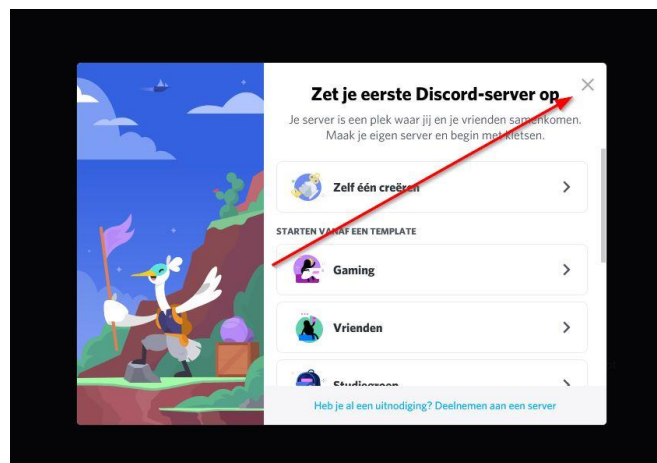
Zet je eerste Discord-server op

Je server is een plek waar jij en je vrienden samenkomen. Maak je eigen server en begin met kletsen.

Zelf één creëren

STARTEN VANAF EEN TEMPLATE

Gaming

Vrienden

Studiegroep

Heb je al een uitnodiging? Deelnemen aan een server